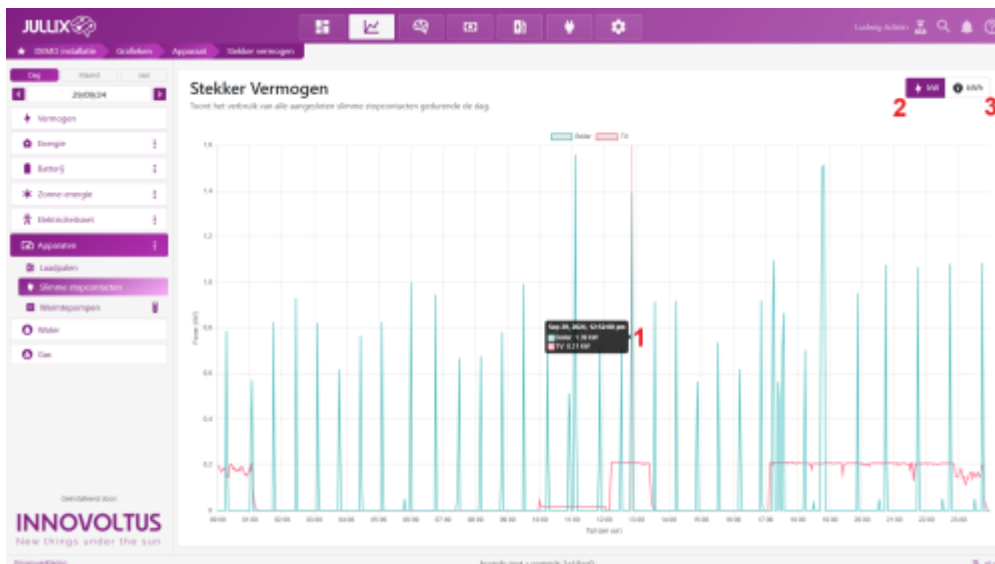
JULLIX

Ludwig Admin

OSMO installatie | Grafieken | Apparaat | Stekker vermogen

Dag | Maand | Jaar

20/09/24

Vermogen

Energie

Batterij

Zonne-energie

Elektriciteitsnet

Apparaten

Laadpalen

Slimme stopcontacten

Warmtepompen

Water

Gas

Ontwikkeld door:

INNOVOLTUS

New things under the sun

Stekker Vermogen

Toont het verbruik van alle aangesloten slimme stopcontacten gedurende de dag.

kW

kWh

2

3

Boiler | TV

Sep 20, 2024, 12:12:00 pm

Boiler: 1.38 kW

TV: 0.21 kW

1

Power (kW)

1.6

1.4

1.2

1.0

0.8

0.6

0.4

0.2

0

00:00 01:00 02:00 03:00 04:00 05:00 06:00 07:00 08:00 09:00 10:00 11:00 12:00 13:00 14:00 15:00 16:00 17:00 18:00 19:00 20:00 21:00 22:00 23:00

Tijd (per uur)

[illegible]